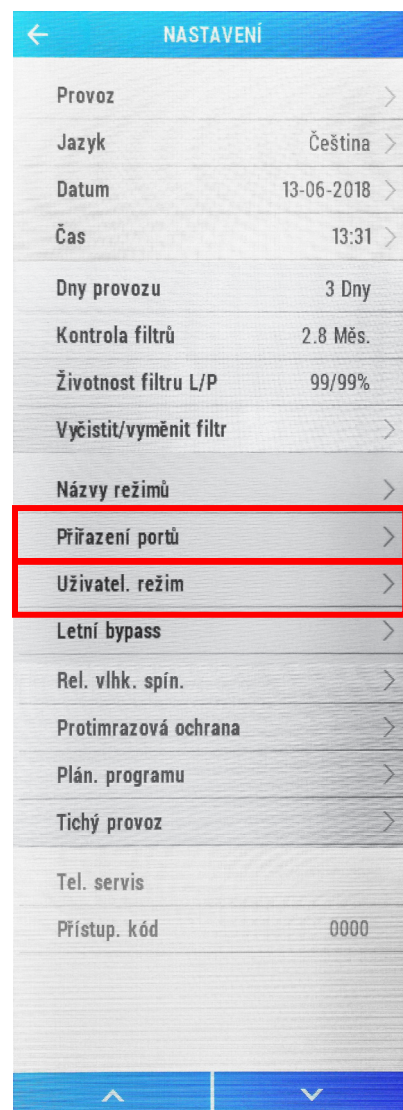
NASTAVENÍ

Provoz
Jazyk Čeština
Datum 13-06-2018
Čas 13:31
Dny provozu 3 Dny
Kontrola filtrů 2.8 Měs.
Životnost filtru L/P 99/99%
Vyčistit/vyměnit filtr
Názvy režimů
Přiřazení portů
Uživatel. režim
Letní bypass
Rel. vlhk. spín.
Protimrazová ochrana
Plán. programu
Tichý provoz
Tel. servis
Přístup. kód 0000